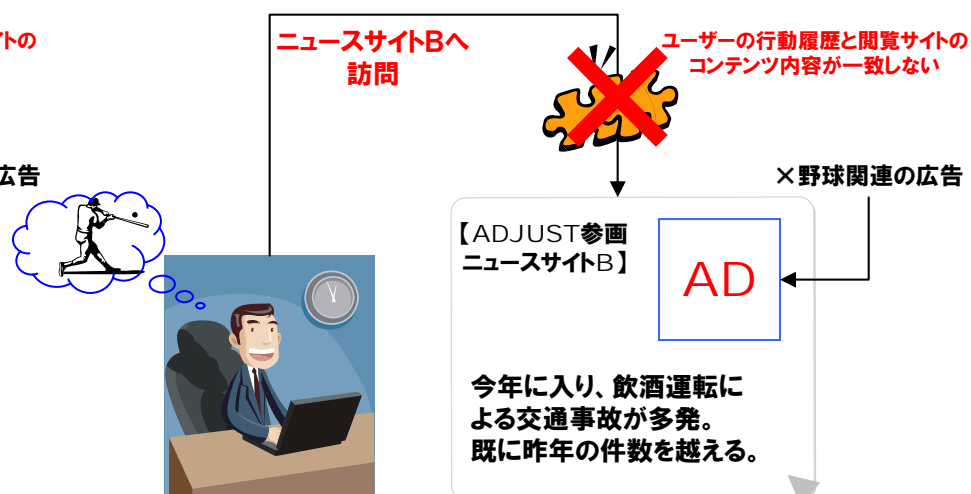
イトの

広告

ニュースサイトBへ
訪問

ユーザーの行動履歴と閲覧サイトの
コンテンツ内容が一致しない

×野球関連の広告

【ADJUST参画
ニュースサイトB】

AD

今年に入り、飲酒運転に
よる交通事故が多発。
既に昨年の件数を越える。